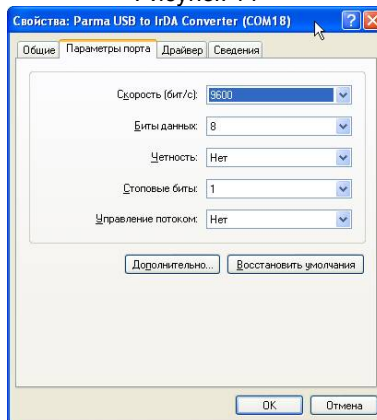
Свойства: Parma USB to IrDA Converter (COM18)

Общие | Параметры порта | Драйвер | Сведения

Скорость (бит/с): 9600

Биты данных: 8

Четность: Нет

Стоповые биты: 1

Управление потоком: Нет

Дополнительно... | Восстановить умолчания

OK | Отмена